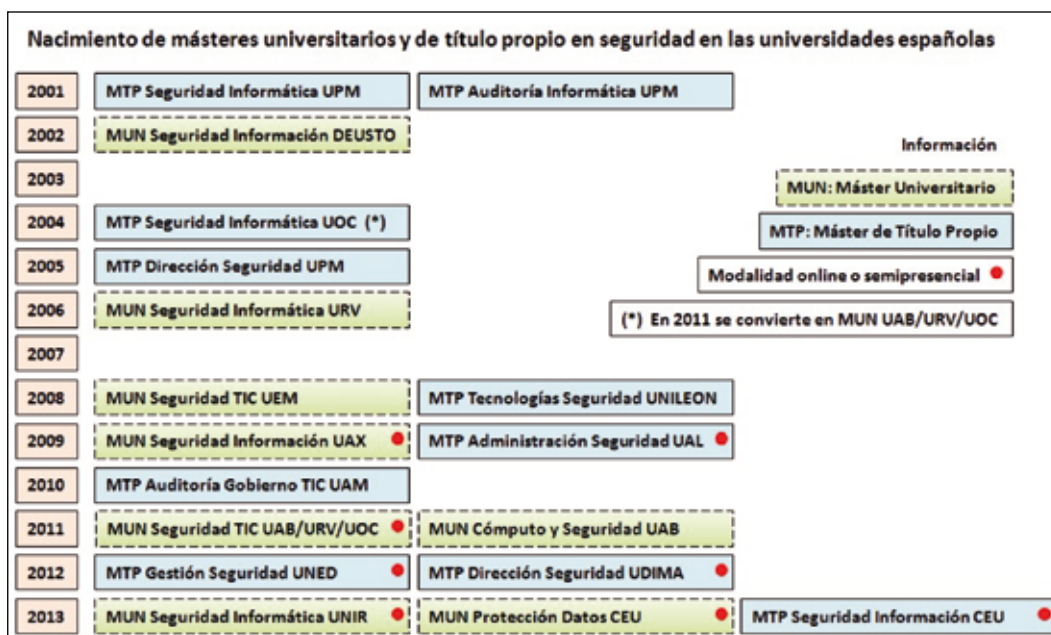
Nacimiento de másteres universitarios y de título propio en seguridad en las universidades españolas

2001 MTP Seguridad Informática UPM — MTP Auditoría Informática UPM

2002 MUN Seguridad Información DEUSTO

2003

2004 MTP Seguridad Informática UOC (*)

2005 MTP Dirección Seguridad UPM

2006 MUN Seguridad Informática URV

2007

2008 MUN Seguridad TIC UEM — MTP Tecnologías Seguridad UNILEON

2009 MUN Seguridad Información UAX — MTP Administración Seguridad UAL

2010 MTP Auditoría Gobierno TIC UAM

2011 MUN Seguridad TIC UAB/URV/UOC — MUN Cómputo y Seguridad UAB

2012 MTP Gestión Seguridad UNED — MTP Dirección Seguridad UDIMA

2013 MUN Seguridad Informática UNIR — MUN Protección Datos CEU — MTP Seguridad Información CEU

Información

MUN: Máster Universitario

MTP: Máster de Título Propio

Modalidad online o semipresencial

(*) En 2011 se convierte en MUN UAB/URV/UOC